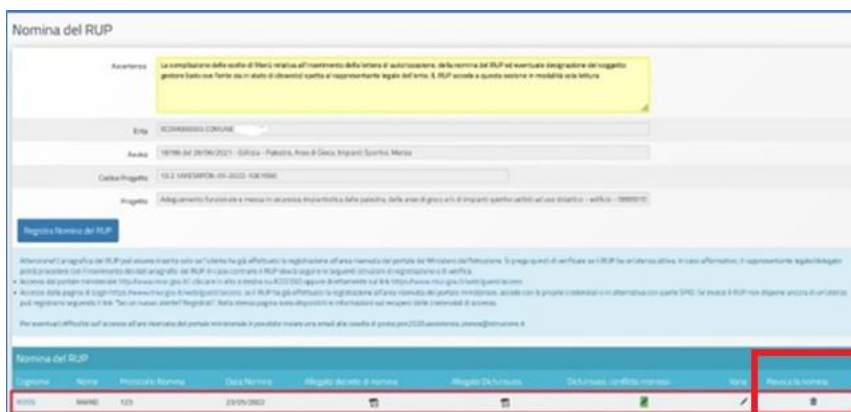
Nomina del RUP

Avvertenze La compilazione delle scelte di Menù relative all'inserimento della lettera di autorizzazione, della nomina del RUP ed eventuale designazione del soggetto gestore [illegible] spetta al rappresentante legale dell'ente. Il RUP accede a questa sezione in modalità sola lettura.

Ente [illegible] COMUNE

Avviso 19799 del 28/06/2021 - Edilizia - Palestre, Aree di Gioco, Impianti Sportivi, Mense

Codice Progetto 13.2 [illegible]

Progetto Adeguamento funzionale e messa in sicurezza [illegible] della palestra, delle aree di gioco e/o di impianti sportivi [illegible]

Registra Nomina del RUP

Attenzione! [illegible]

Per eventuali difficoltà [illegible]

Nomina del RUP

| Cognome | Nome | Protocollo Nomina | Data Nomina | Allegato decreto di nomina | Allegato Dichiarazio | Dichiarazio. conflitto interessi | Varia | Revoca la nomina |
|---|---|---|---|---|---|---|---|---|
| ROSSI | MARIO | 123 | 23/05/2022 | | | | | |